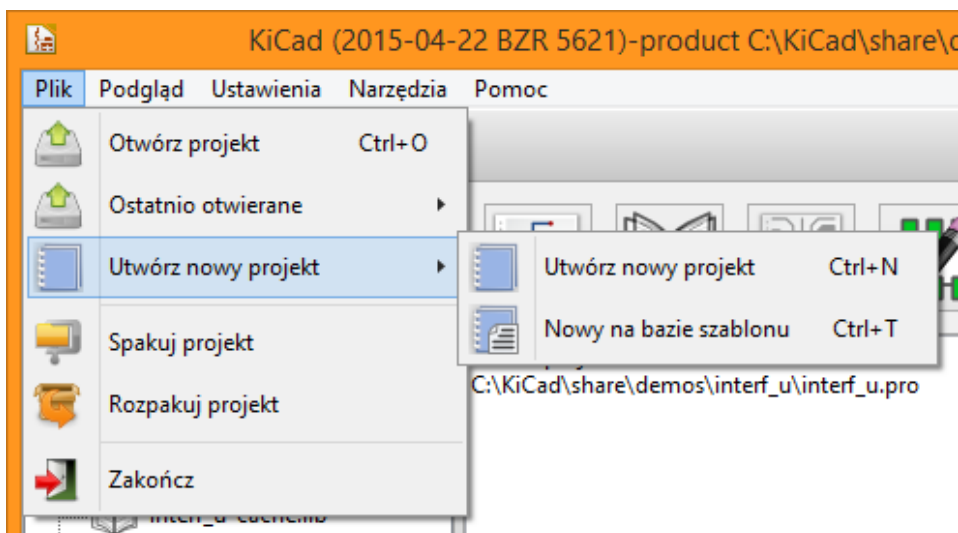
KiCad (2015-04-22 BZR 5621)-product C:\KiCad\share\d

Plik Podgląd Ustawienia Narzędzia Pomoc

Otwórz projekt Ctrl+O

Ostatnio otwierane

Utwórz nowy projekt

Spakuj projekt

Rozpakuj projekt

Zakończ

Utwórz nowy projekt Ctrl+N

Nowy na bazie szablonu Ctrl+T

C:\KiCad\share\demos\interf_u\interf_u.pro

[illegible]